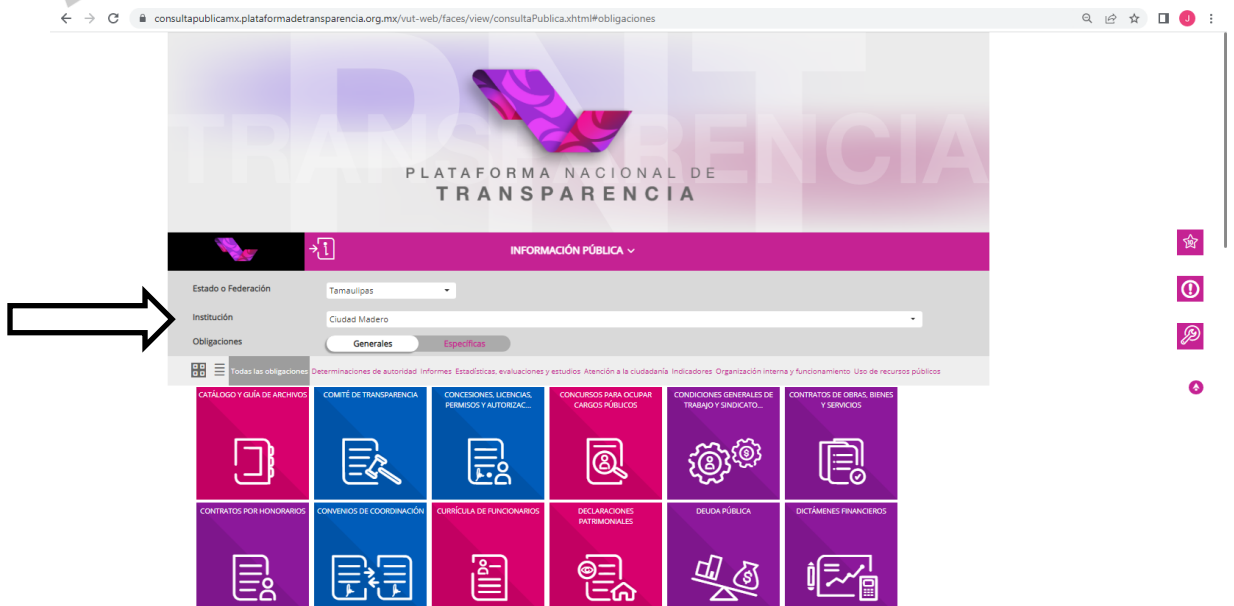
consultapublicamx.plataformadetransparencia.org.mx/vut-web/faces/view/consultaPublica.xhtml#obligaciones

PNT TRANSPARENCIA

PLATAFORMA NACIONAL DE TRANSPARENCIA

INFORMACIÓN PÚBLICA

Estado o Federación
Tamaulipas

Institución
Ciudad Madero

Obligaciones
Generales
Específicas

Todas las obligaciones Determinaciones de autoridad Informes Estadísticas, evaluaciones y estudios Atención a la ciudadanía Indicadores Organización interna y funcionamiento Uso de recursos públicos

CATÁLOGO Y GUÍA DE ARCHIVOS
COMITÉ DE TRANSPARENCIA
CONCESIONES, LICENCIAS, PERMISOS Y AUTORIZAC...
CONCURSOS PARA OCUPAR CARGOS PÚBLICOS
CONDICIONES GENERALES DE TRABAJO Y SINDICATO...
CONTRATOS DE OBRAS, BIENES Y SERVICIOS
CONTRATOS POR HONORARIOS
CONVENIOS DE COORDINACIÓN
CURRÍCULA DE FUNCIONARIOS
DECLARACIONES PATRIMONIALES
DEUDA PÚBLICA
DICTÁMENES FINANCIEROS